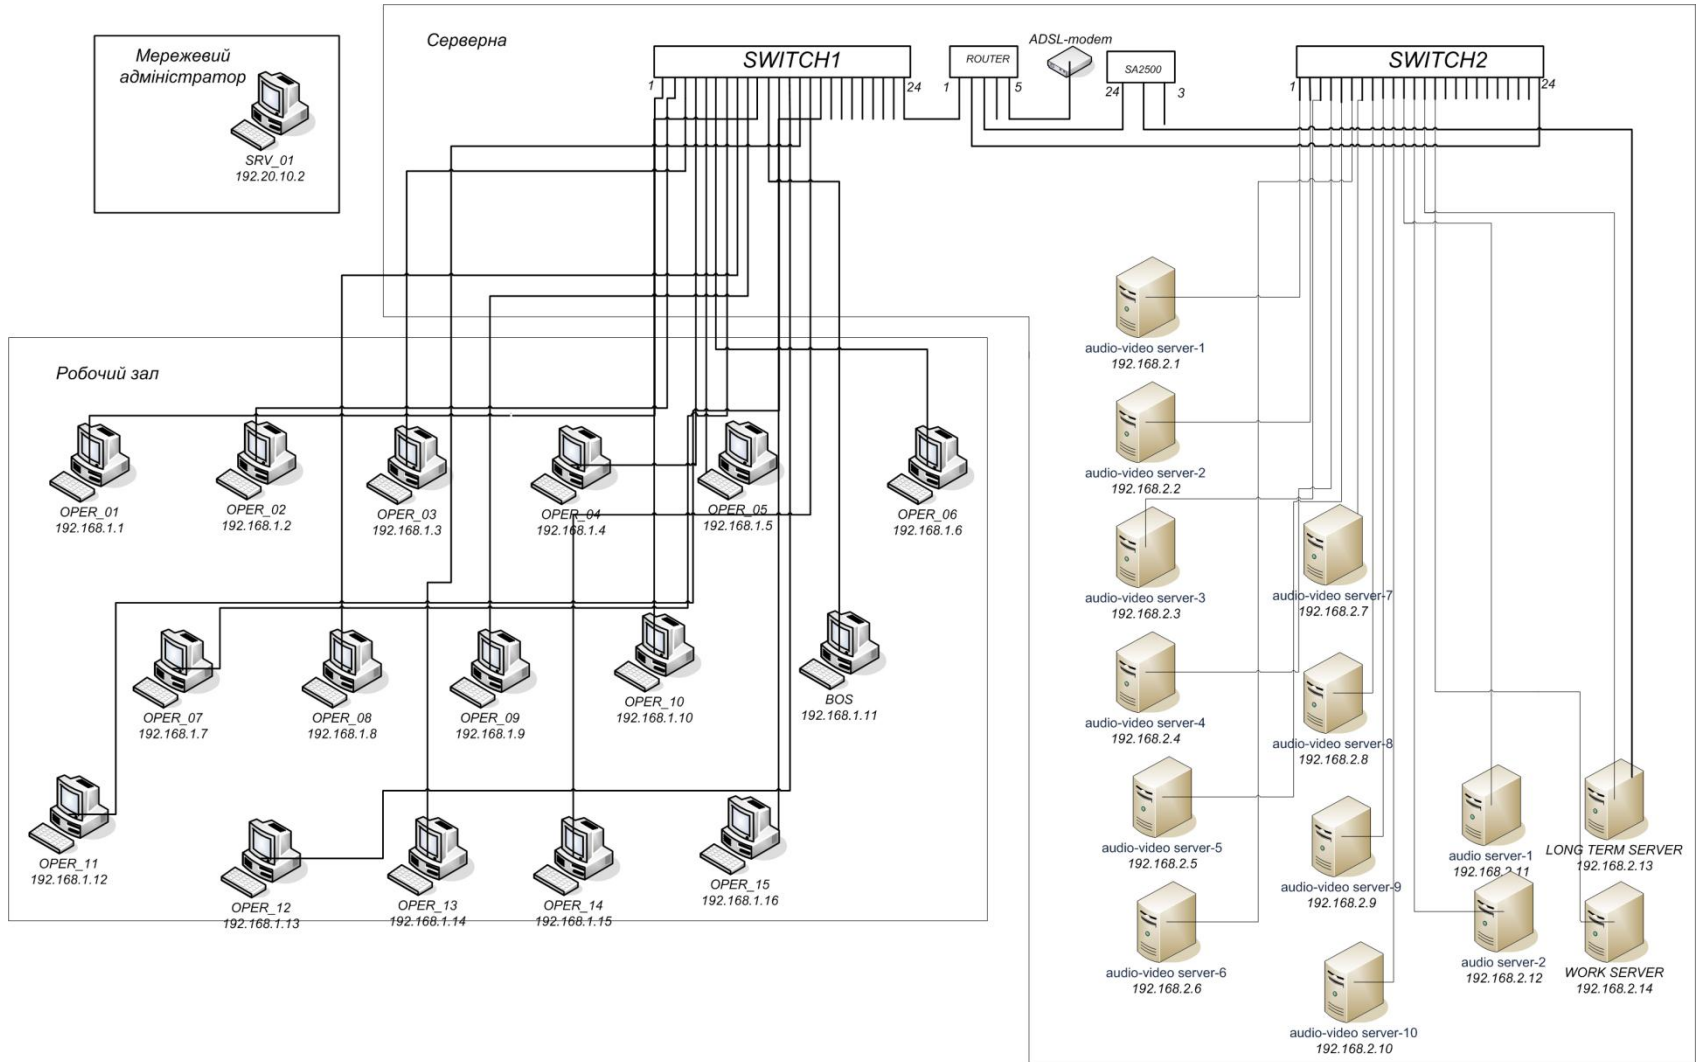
Мережевий адміністратор

SRV_01
192.20.10.2

Серверна

SWITCH1
1
24

ROUTER
1
5

ADSL-modem

SA2500
24
3

SWITCH2
1
24

Робочий зал

OPER_01
192.168.1.1

OPER_02
192.168.1.2

OPER_03
192.168.1.3

OPER_04
192.168.1.4

OPER_05
192.168.1.5

OPER_06
192.168.1.6

OPER_07
192.168.1.7

OPER_08
192.168.1.8

OPER_09
192.168.1.9

OPER_10
192.168.1.10

BOS
192.168.1.11

OPER_11
192.168.1.12

OPER_12
192.168.1.13

OPER_13
192.168.1.14

OPER_14
192.168.1.15

OPER_15
192.168.1.16

audio-video server-1
192.168.2.1

audio-video server-2
192.168.2.2

audio-video server-3
192.168.2.3

audio-video server-7
192.168.2.7

audio-video server-4
192.168.2.4

audio-video server-8
192.168.2.8

audio-video server-5
192.168.2.5

audio-video server-9
192.168.2.9

audio-video server-6
192.168.2.6

audio-video server-10
192.168.2.10

audio server-1
192.168.2.11

LONG TERM SERVER
192.168.2.13

audio server-2
192.168.2.12

WORK SERVER
192.168.2.14